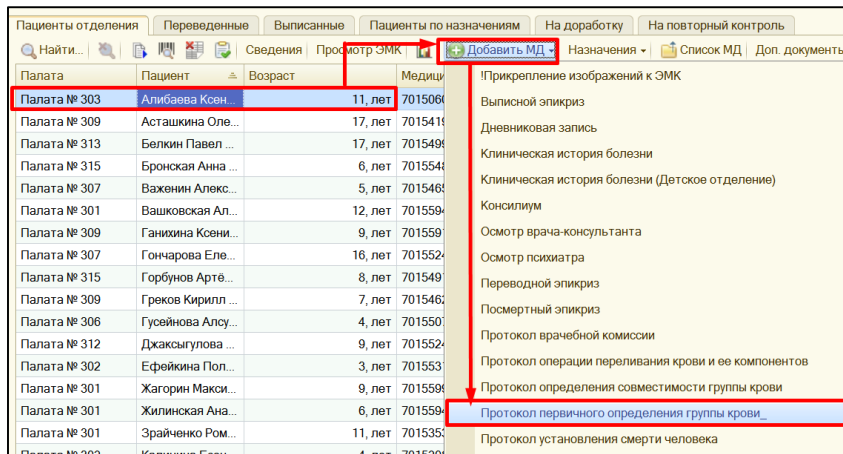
Пациенты отделения | Переведенные | Выписанные | Пациенты по назначениям | На доработку | На повторный контроль

Найти... | Сведения | Просмотр ЭМК | Добавить МД | Назначения | Список МД | Доп. документы

| Палата | Пациент | Возраст | Медици |
|---|---|---|---|
| Палата № 303 | Алибаева Ксен... | 11, лет | 701506 |
| Палата № 309 | Асташкина Оле... | 17, лет | 701541 |
| Палата № 313 | Белкин Павел ... | 17, лет | 701549 |
| Палата № 315 | Бронская Анна ... | 6, лет | 701554 |
| Палата № 307 | Баженин Алекс... | 5, лет | 701546 |
| Палата № 301 | Вашковская Ал... | 12, лет | 701559 |
| Палата № 309 | Ганихина Ксени... | 9, лет | 701559 |
| Палата № 307 | Гончарова Еле... | 16, лет | 701552 |
| Палата № 315 | Горбунов Артё... | 8, лет | 701549 |
| Палата № 309 | Греков Кирилл ... | 7, лет | 701546 |
| Палата № 306 | Гусейнова Алсу... | 4, лет | 701550 |
| Палата № 312 | Джаксыгулова ... | 9, лет | 701552 |
| Палата № 302 | Ефейкина Пол... | 2, лет | 701553 |
| Палата № 301 | Жагорин Макси... | 9, лет | 701559 |
| Палата № 301 | Жилинская Ана... | 6, лет | 701559 |
| Палата № 301 | Зрайченко Ром... | 11, лет | 701535 |

!Прикрепление изображений к ЭМК
Выписной эпикриз
Дневниковая запись
Клиническая история болезни
Клиническая история болезни (Детское отделение)
Консилиум
Осмотр врача-консультанта
Осмотр психиатра
Переводной эпикриз
Посмертный эпикриз
Протокол врачебной комиссии
Протокол операции переливания крови и ее компонентов
Протокол определения совместимости группы крови
Протокол первичного определения группы крови_
Протокол установления смерти человека